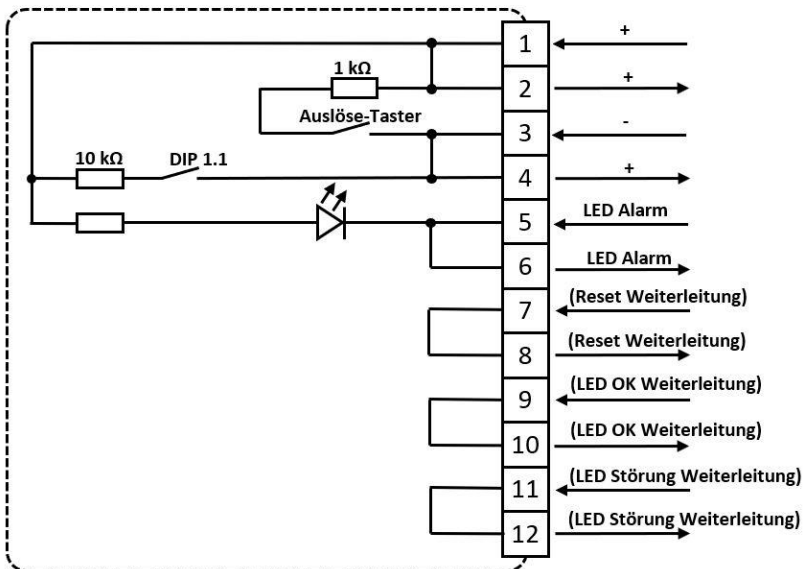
1 kΩ

Auslöse-Taster

10 kΩ

DIP 1.1

1
2
3
4
5
6
7
8
9
10
11
12

+
+
-
+
LED Alarm
LED Alarm
(Reset Weiterleitung)
(Reset Weiterleitung)
(LED OK Weiterleitung)
(LED OK Weiterleitung)
(LED Störung Weiterleitung)
(LED Störung Weiterleitung)